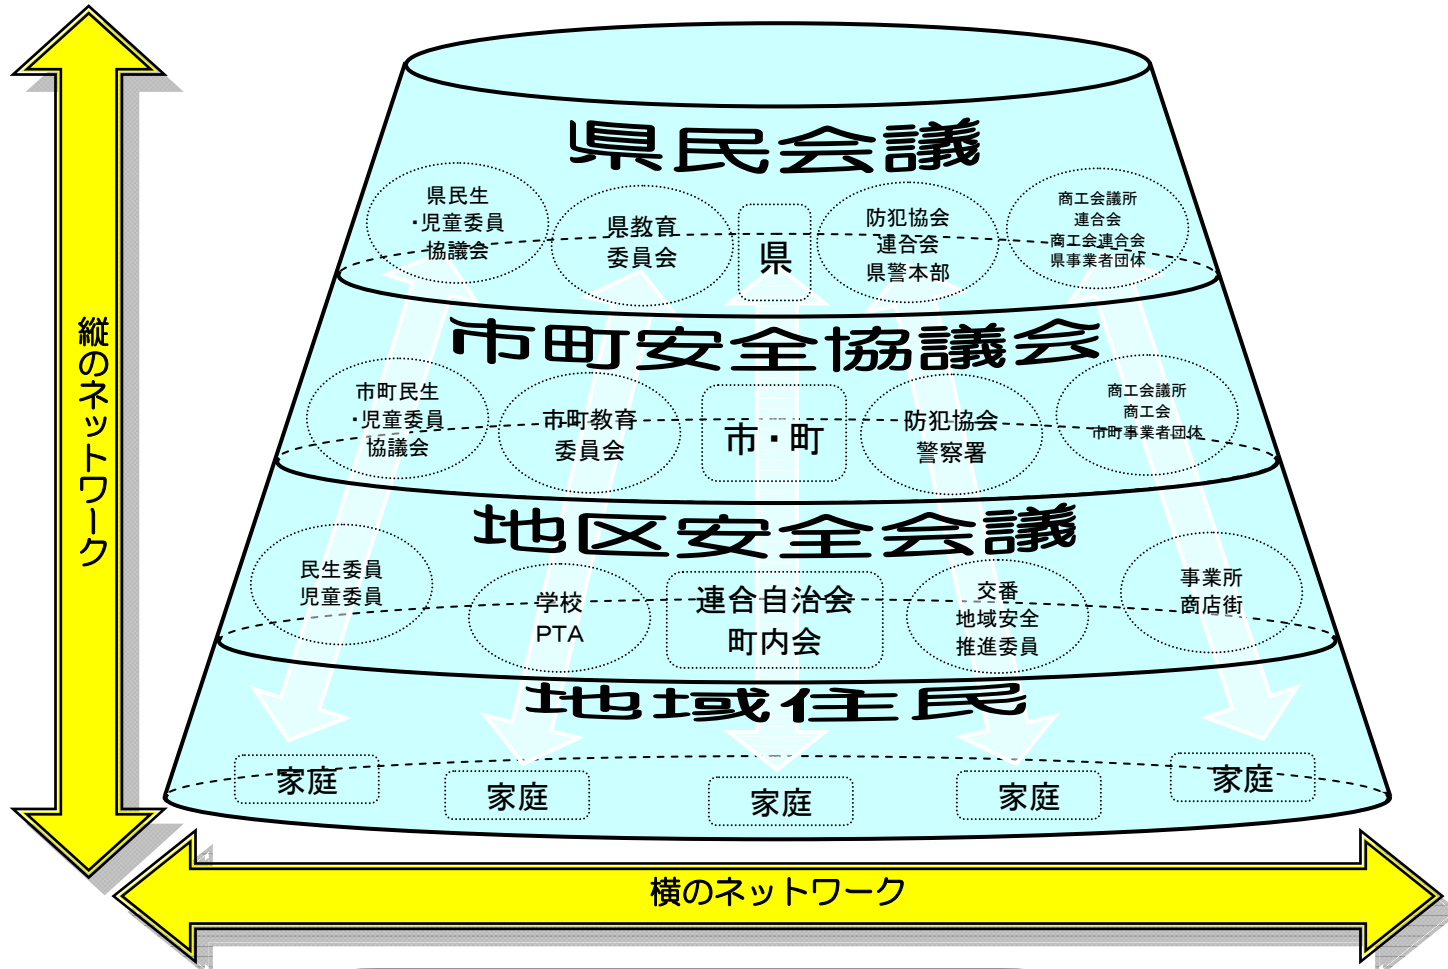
縦のネットワーク

県民会議

県民生
・児童委員
協議会

県教育
委員会

県

防犯協会
連合会
県警本部

商工会議所
連合会
商工会連合会
県事業者団体

市町安全協議会

市町民生
・児童委員
協議会

市町教育
委員会

市・町

防犯協会
警察署

商工会議所
商工会
市町事業者団体

地区安全会議

民生委員
児童委員

学校
PTA

連合自治会
町内会

交番
地域安全
推進委員

事業所
商店街

地域住民

家庭

家庭

家庭

家庭

家庭

横のネットワーク